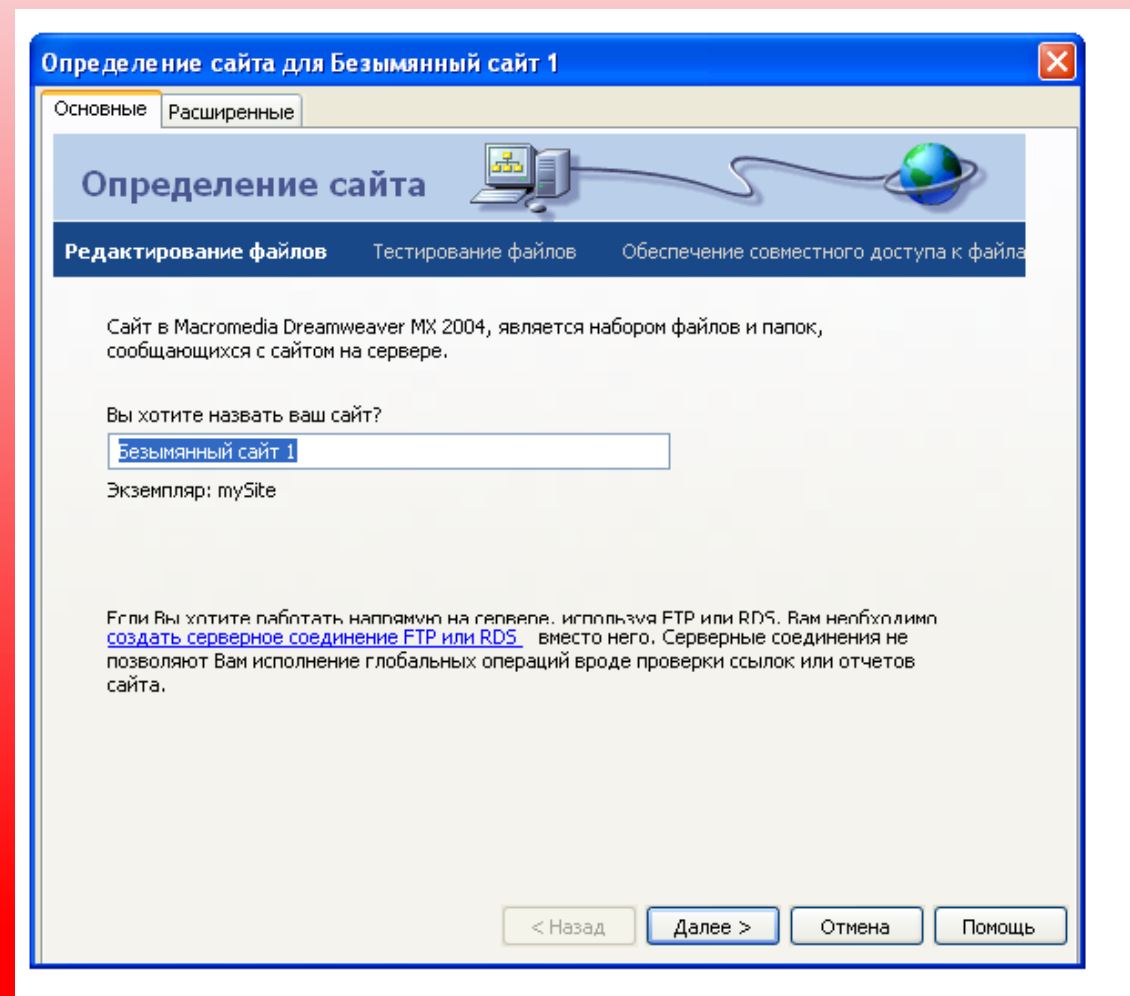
Определение сайта для Безымянный сайт 1

Основные | Расширенные

Определение сайта

Редактирование файлов | Тестирование файлов | Обеспечение совместного доступа к файла

Сайт в Macromedia Dreamweaver MX 2004, является набором файлов и папок, сообщающихся с сайтом на сервере.

Вы хотите назвать ваш сайт?

Безымянный сайт 1

Экземпляр: mySite

Если Вы хотите работать напрямую на сервере, используя FTP или RDS, Вам необходимо создать серверное соединение FTP или RDS вместо него. Серверные соединения не позволяют Вам исполнение глобальных операций вроде проверки ссылок или отчетов сайта.

< Назад | Далее > | Отмена | Помощь